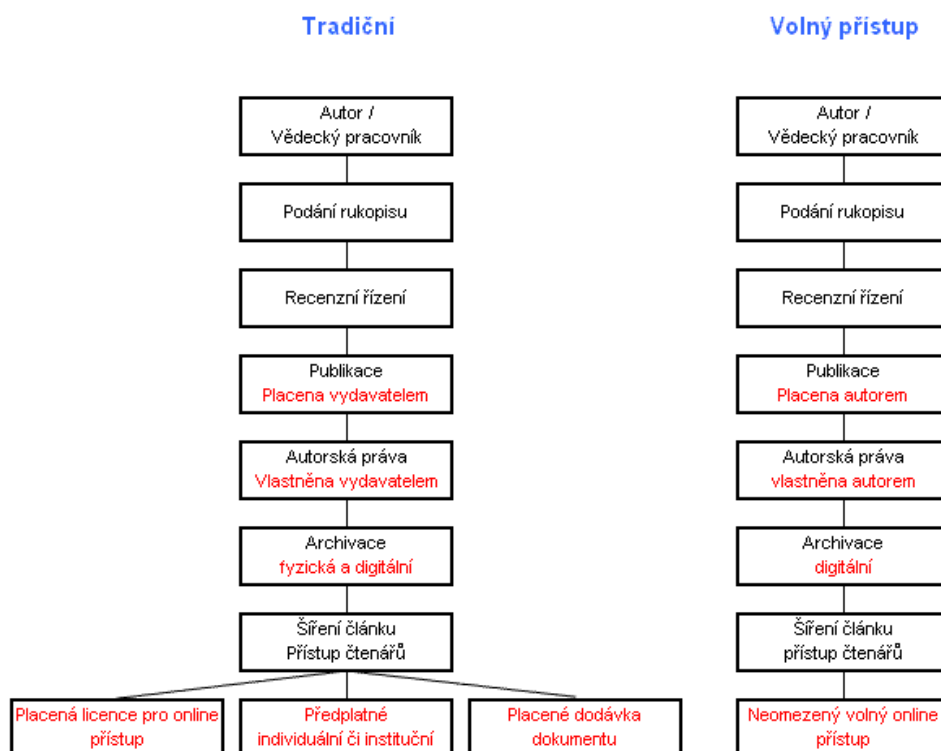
Tradiční

Volný přístup

Autor / Vědecký pracovník

Podání rukopisu

Recenzní řízení

Publikace
Placena vydavatelem

Autorská práva
Vlastněna vydavatelem

Archivace
fyzická a digitální

Šíření článku
Přístup čtenářů

Placená licence pro online přístup

Předplatné individuální či instituční

Placené dodávka dokumentu

Autor / Vědecký pracovník

Podání rukopisu

Recenzní řízení

Publikace
Placena autorem

Autorská práva
vlastněna autorem

Archivace
digitální

Šíření článku
přístup čtenářů

Neomezený volný online přístup